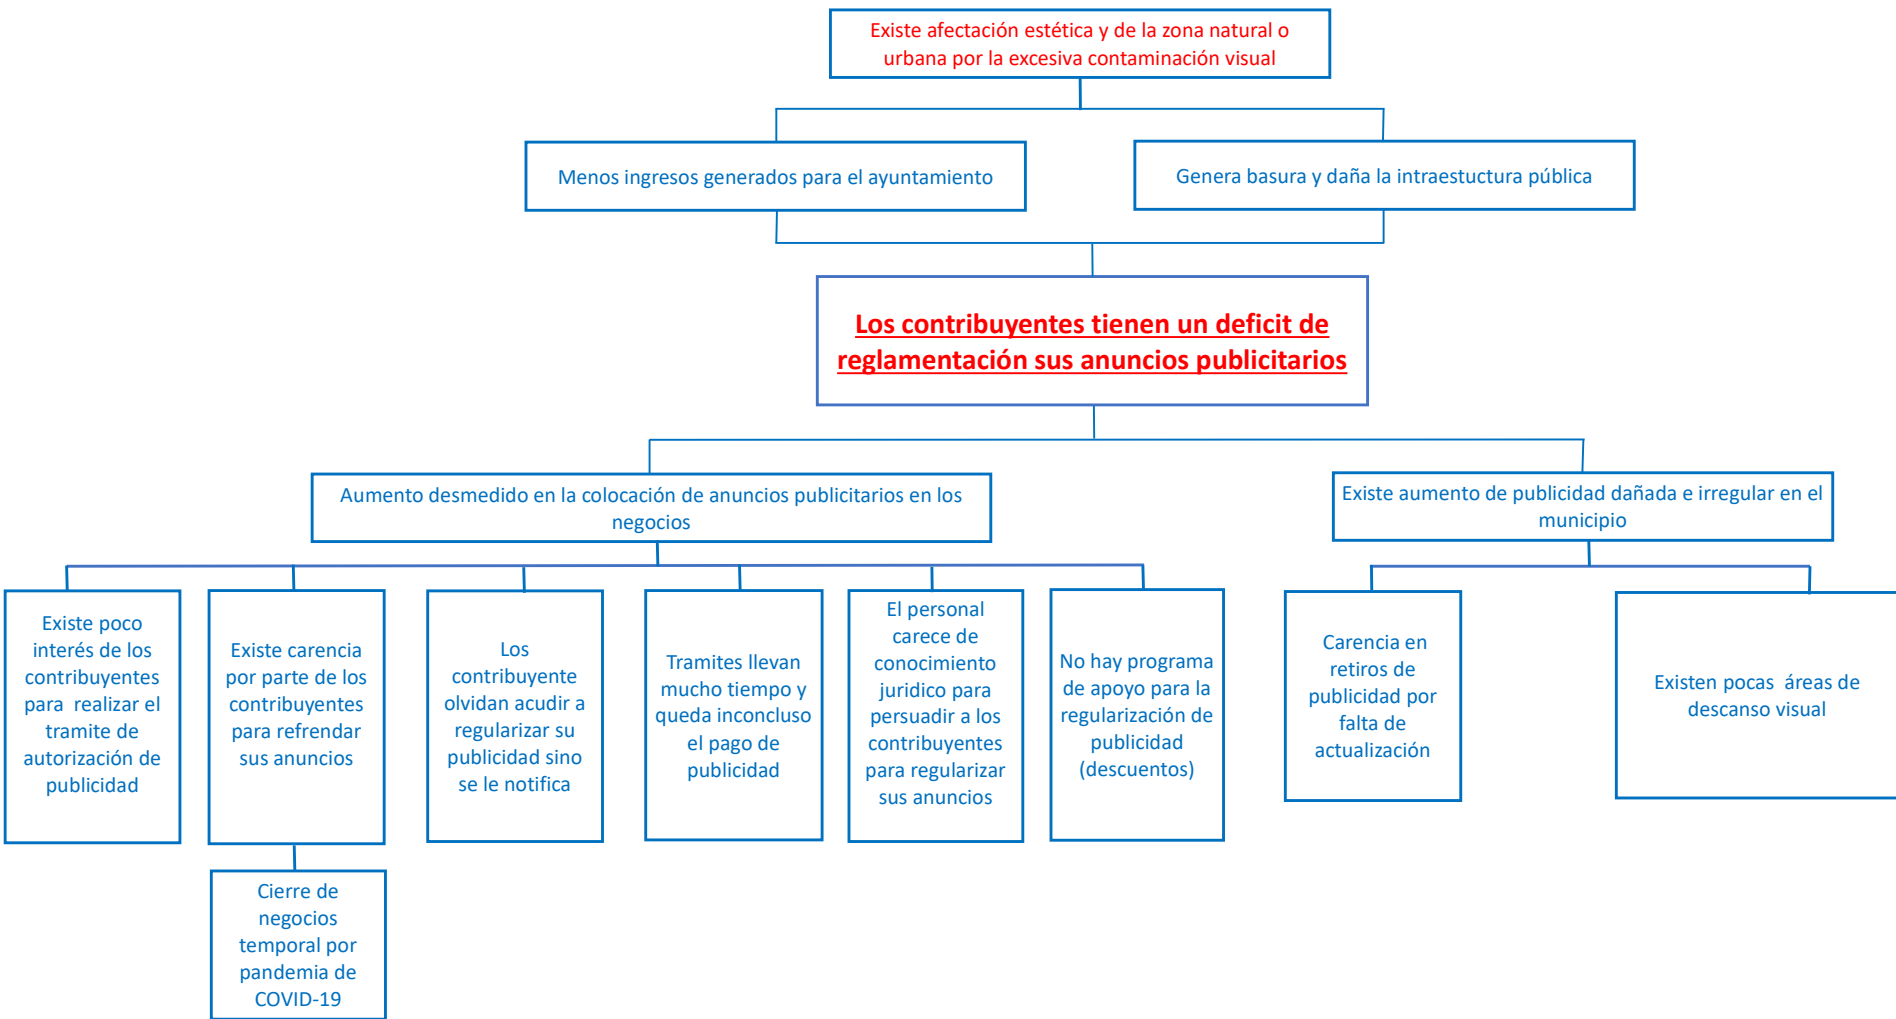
Existe afectación estética y de la zona natural o urbana por la excesiva contaminación visual

Menos ingresos generados para el ayuntamiento

Genera basura y daña la intraestuctura pública

Los contribuyentes tienen un deficit de reglamentación sus anuncios publicitarios

Aumento desmedido en la colocación de anuncios publicitarios en los negocios

Existe aumento de publicidad dañada e irregular en el municipio

Existe poco interés de los contribuyentes para realizar el tramite de autorización de publicidad

Existe carencia por parte de los contribuyentes para refrendar sus anuncios

Cierre de negocios temporal por pandemia de COVID-19

Los contribuyente olvidan acudir a regularizar su publicidad sino se le notifica

Tramites llevan mucho tiempo y queda inconcluso el pago de publicidad

El personal carece de conocimiento juridico para persuadir a los contribuyentes para regularizar sus anuncios

No hay programa de apoyo para la regularización de publicidad (descuentos)

Carencia en retiros de publicidad por falta de actualización

Existen pocas áreas de descanso visual